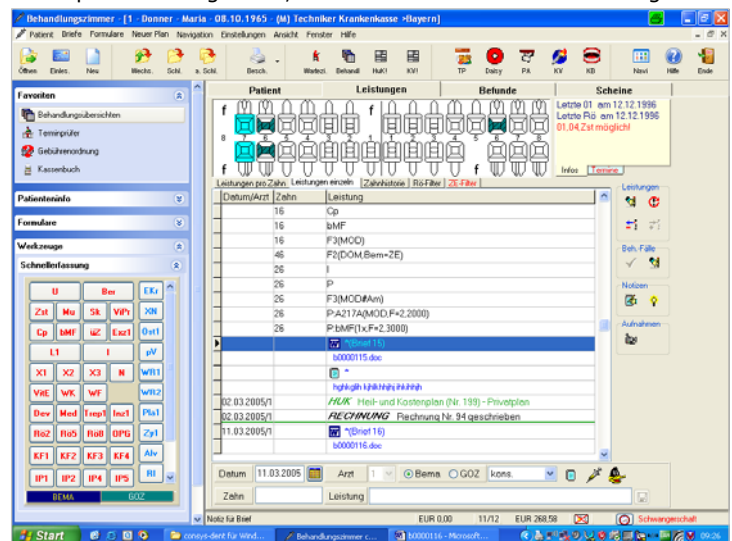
Behandlungszimmer - [1 - Donner - Maria - 08.10.1965 - (M) Techniker Krankenkasse >Bayern]

Patient Briefe Formulare Neuer Plan Navigation Einstellungen Ansicht Fenster Hilfe

Öffnen Einles. Neu Wechs. Schl. s. Schl. Besch. Wartezi. Behandl HuK! KV! TP Daisy PA KV KB Navi Hilfe Ende

Favoriten
Behandlungsübersichten
Terminprüfer
Gebührenordnung
Kassenbuch

Patienteninfo

Formulare

Werkzeuge

Schnellerfassung

| U | Ber | EKr |
|---|---|---|
| Zst | Mu | Sk | ViPr | XN |
| Cp | bMF | üZ | Exz1 | Ost1 |
| L1 | I | pV |
| X1 | X2 | X3 | N | WR1 |
| VitE | WK | WF | WR2 |
| Dev | Med | Trep1 | Inz1 | Pla1 |
| Rö2 | Rö5 | Rö8 | OPG | Zy1 |
| KF1 | KF2 | KF3 | KF4 | Alv |
| IP1 | IP2 | IP4 | IP5 | RI |

BEMA GOZ

Patient Leistungen Befunde Scheine

Letzte 01 am 12.12.1996
Letzte Rö am 12.12.1996
01,04,Zst möglich!

Infos Termine

Leistungen pro Zahn Leistungen einzeln Zahnhistorie Rö-Filter ZE-Filter

| Datum/Arzt | Zahn | Leistung |
|---|---|---|
| | 16 | Cp |
| | 16 | bMF |
| | 16 | F3(MOD) |
| | 46 | F2(DOM,Bem=ZE) |
| | 26 | I |
| | 26 | P |
| | 26 | F3(MOD#Am) |
| | 26 | P:A217A(MOD,F=2,2000) |
| | 26 | P:bMF(1x,F=2,3000) |
| | | *(Brief 15) |
| | | b0000115.doc |
| | | * |
| | | hghkglh kjhlkhhjhj ihkihhjh |
| 02.03.2005/1 | | HUK Heil- und Kostenplan (Nr. 199) - Privatplan |
| 02.03.2005/1 | | RECHNUNG Rechnung Nr. 94 geschrieben |
| 11.03.2005/1 | | *(Brief 16) |
| | | b0000116.doc |

Leistungen

Beh. Fälle

Notizen

Aufnahmen

Datum 11.03.2005 Arzt 1 Bema GOZ kons.

Zahn Leistung

Notiz für Brief EUR 0,00 11/12 EUR 268,58 Schwangerschaft

Start consys-dent für Wind... Behandlungszimmer c... b0000116 - Microsoft... 09:26